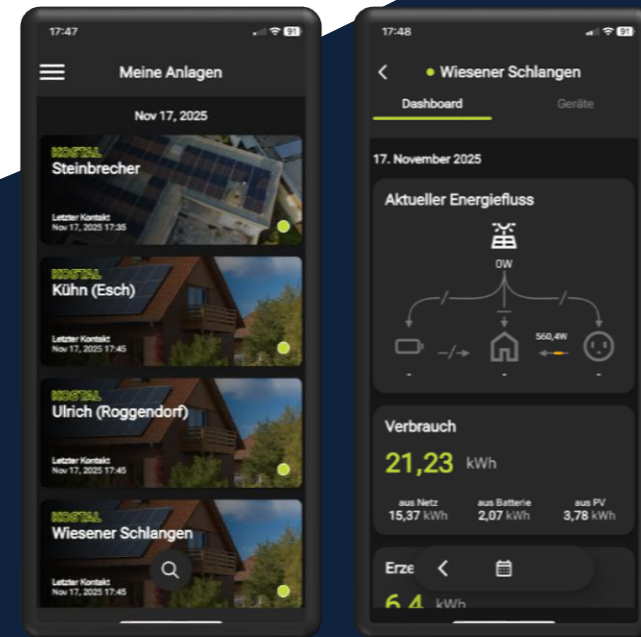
17:47

91

Meine Anlagen

Nov 17, 2025

KOSTAL
Steinbrecher

Letzter Kontakt
Nov 17, 2025 17:35

KOSTAL
Kühn (Esch)

Letzter Kontakt
Nov 17, 2025 17:45

KOSTAL
Ulrich (Roggendorf)

Letzter Kontakt
Nov 17, 2025 17:45

KOSTAL
Wiesener Schlangen

Letzter Kontakt
Nov 17, 2025 17:45

17:48

91

Wiesener Schlangen

Dashboard

Geräte

17. November 2025

Aktueller Energiefluss

0W

560,4W

-

-

-

Verbrauch

21,23 kWh

aus Netz
15,37 kWh

aus Batterie
2,07 kWh

aus PV
3,78 kWh

Erze

6,4 kWh